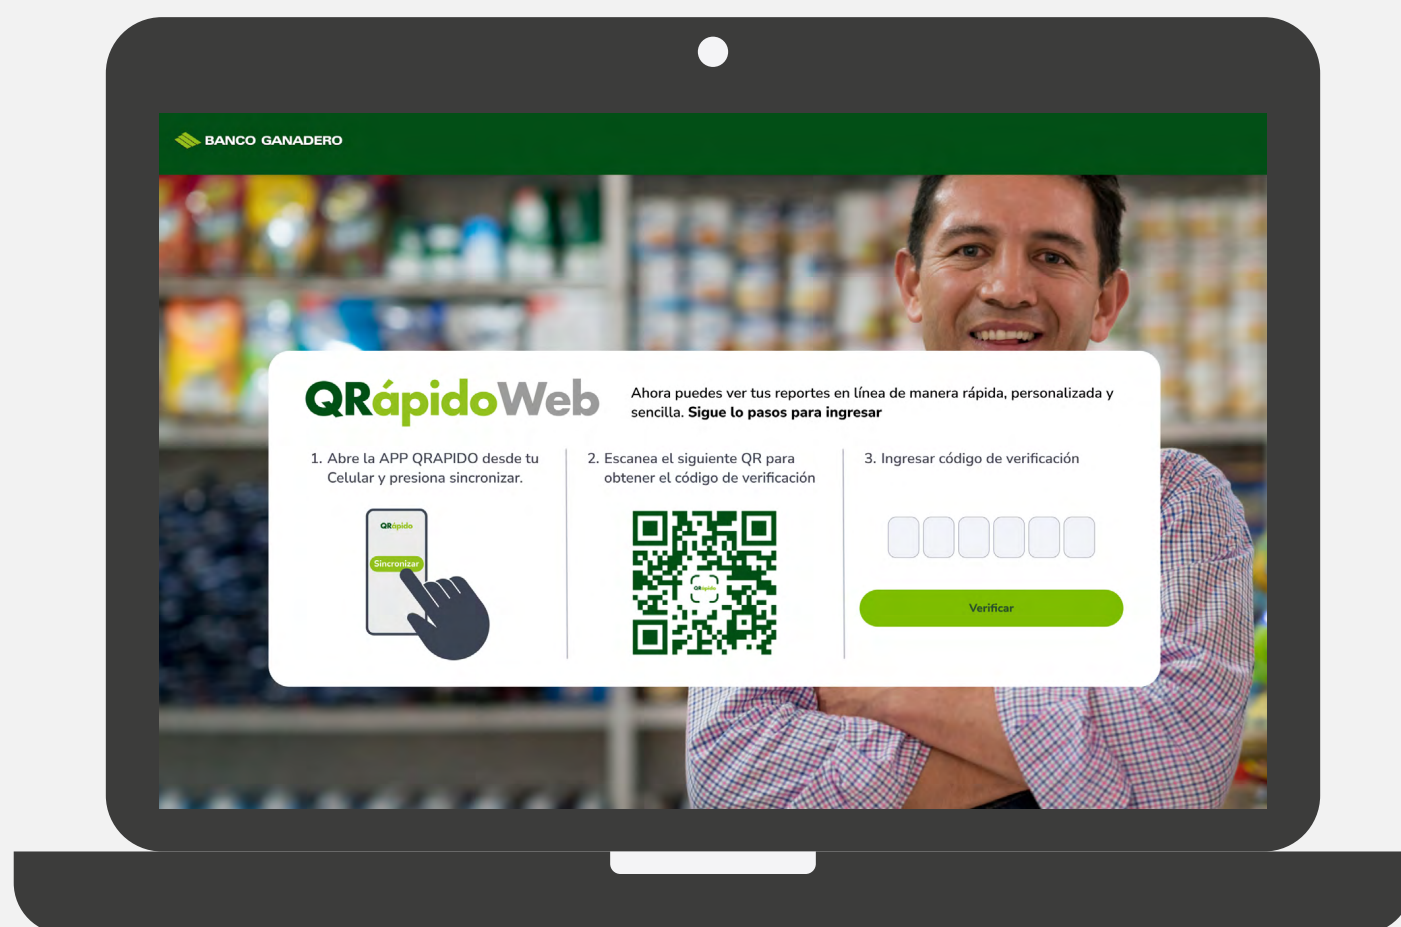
BANCO GANADERO

QRápidoWeb

Ahora puedes ver tus reportes en línea de manera rápida, personalizada y sencilla. **Sigue lo pasos para ingresar**

1. Abre la APP QRAPIDO desde tu Celular y presiona sincronizar.

QRápido

Sincronizar

2. Escanea el siguiente QR para obtener el código de verificación

QRápido

3. Ingresar código de verificación

Verificar